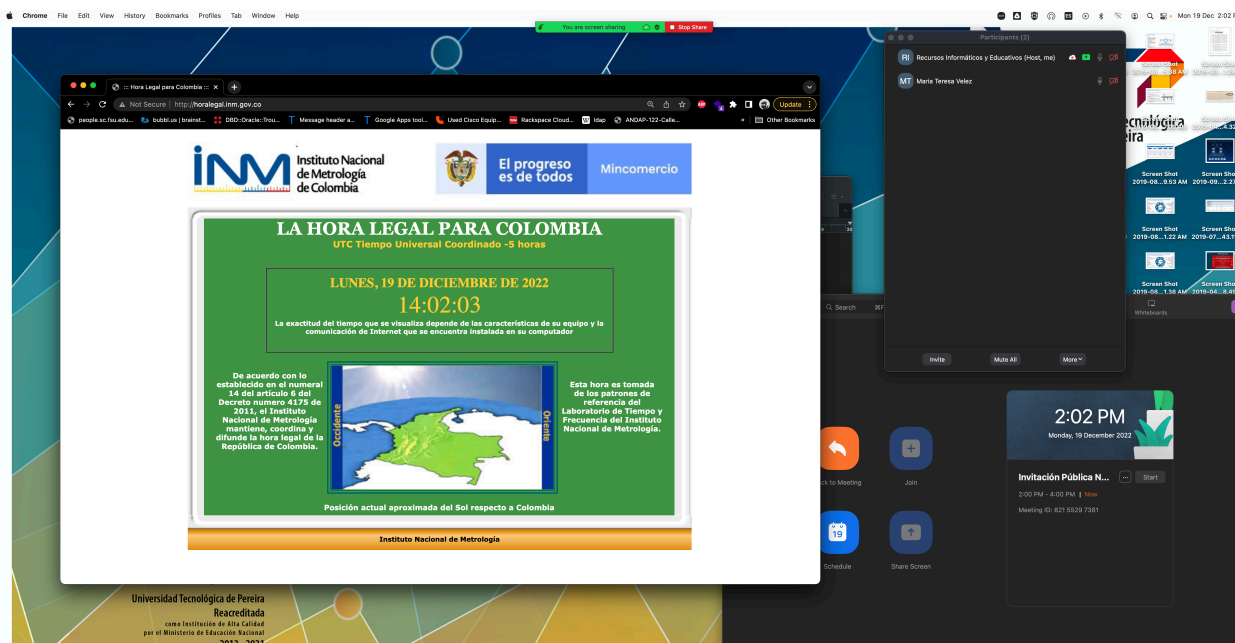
Chrome File Edit View History Bookmarks Profiles Tab Window Help

Mon 19 Dec 2:02

You are screen sharing
Stop Share

::: Hora Legal para Colombia ::: ×

Not Secure | http://horalegal.inm.gov.co

Update

people.sc.fsu.edu... bubbl.us | brainst... DBD::Oracle::Trou... Message header e... Google Apps tool... Used Cisco Equip... Rackspace Cloud... ldap ANDAP-122-Calle... Other Bookmarks

Instituto Nacional de Metrología de Colombia

El progreso es de todos

Mincomercio

LA HORA LEGAL PARA COLOMBIA

UTC Tiempo Universal Coordinado -5 horas

LUNES, 19 DE DICIEMBRE DE 2022

14:02:03

La exactitud del tiempo que se visualiza depende de las características de su equipo y la comunicación de Internet que se encuentra instalada en su computador

De acuerdo con lo establecido en el numeral 14 del artículo 6 del Decreto número 4175 de 2011, el Instituto Nacional de Metrología mantiene, coordina y difunde la hora legal de la República de Colombia.

Occidente

Oriente

Esta hora es tomada de los patrones de referencia del Laboratorio de Tiempo y Frecuencia del Instituto Nacional de Metrología.

Posición actual aproximada del Sol respecto a Colombia

Instituto Nacional de Metrología

Participants (2)

RI Recursos Informáticos y Educativos (Host, me)

MT Maria Teresa Velez

Invite Mute All More

Search

Whiteboards

Screen Shot 2019-08...9.53 AM

Screen Shot 2019-09...2.27

Screen Shot 2019-08...1.22 AM

Screen Shot 2019-07...43.1

Screen Shot 2019-08...1.38 AM

Screen Shot 2019-04...8.4

2:02 PM

Monday, 19 December 2022

Invitación Pública N...

Start

2:00 PM - 4:00 PM | Now

Meeting ID: 821 5529 7381

ck to Meeting

Join

19

Schedule

Share Screen

Universidad Tecnológica de Pereira

Reacreditada

como Institución de Alta Calidad

por el Ministerio de Educación Nacional

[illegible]